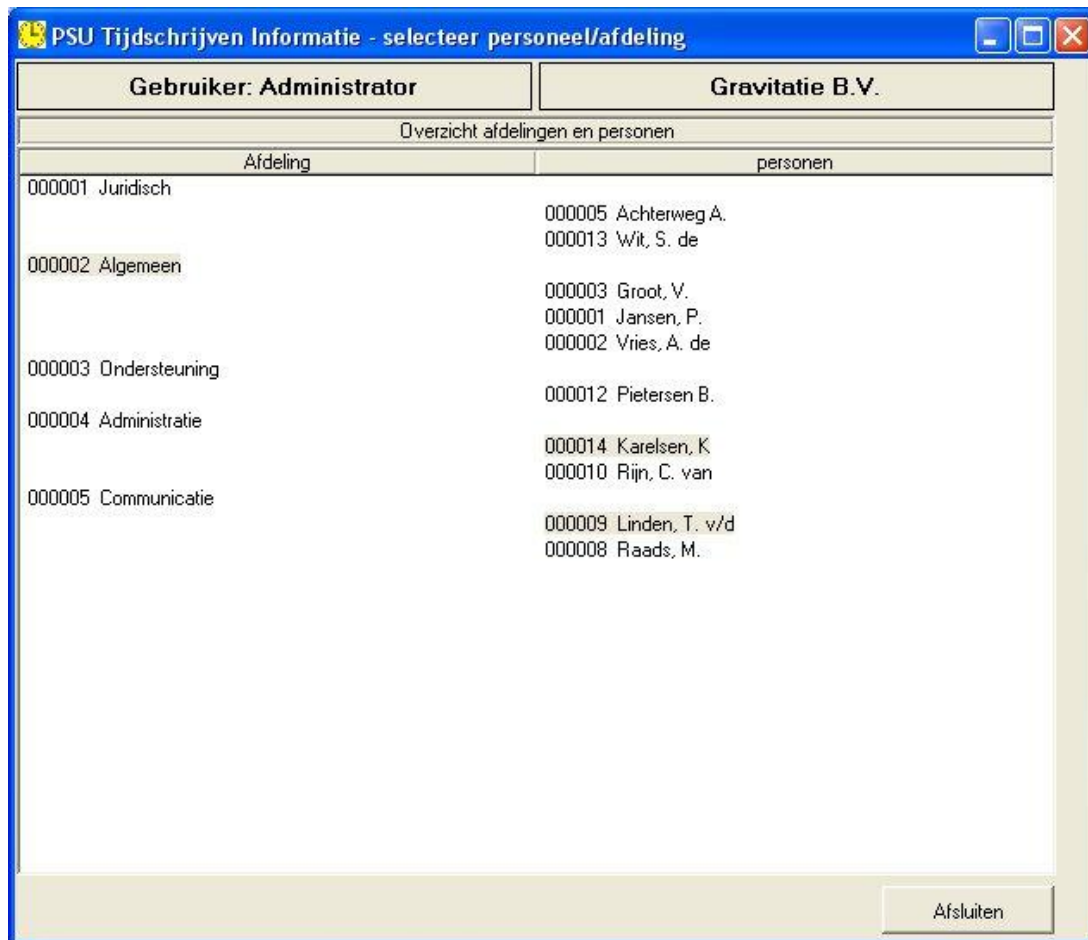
PSU Tijdschrijven Informatie - selecteer personeel/afdeling

Gebruiker: Administrator

Gravitatie B.V.

Overzicht afdelingen en personen

| Afdeling | personen |
|---|---|
| 000001 Juridisch | |
| | 000005 Achterweg A. |
| | 000013 Wit, S. de |
| 000002 Algemeen | |
| | 000003 Groot, V. |
| | 000001 Jansen, P. |
| | 000002 Vries, A. de |
| 000003 Ondersteuning | |
| | 000012 Pietersen B. |
| 000004 Administratie | |
| | 000014 Karelsen, K |
| | 000010 Rijn, C. van |
| 000005 Communicatie | |
| | 000009 Linden, T. v/d |
| | 000008 Raads, M. |

Afsluiten